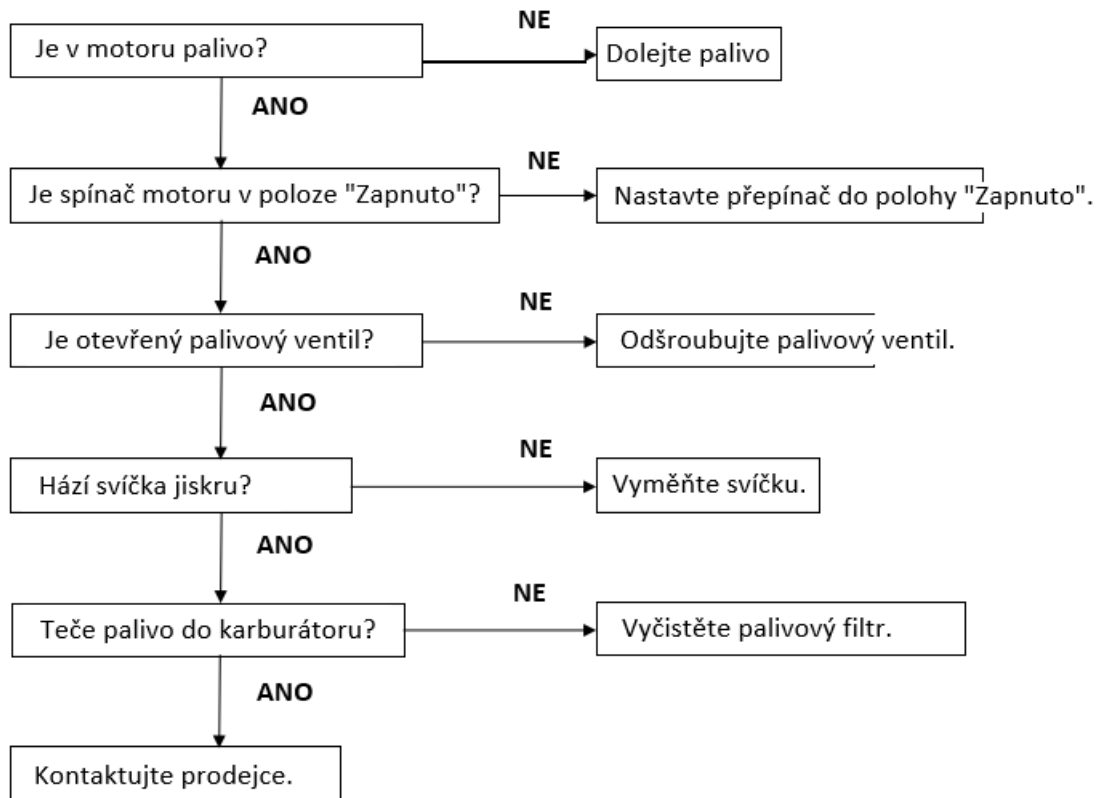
Je v motoru palivo?

NE

Dolejte palivo

ANO

Je spínač motoru v poloze "Zapnuto"?

NE

Nastavte přepínač do polohy "Zapnuto".

ANO

Je otevřený palivový ventil?

NE

Odšroubujte palivový ventil.

ANO

Hází svíčka jiskru?

NE

Vyměňte svíčku.

ANO

Teče palivo do karburátoru?

NE

Vyčistěte palivový filtr.

ANO

Kontaktujte prodejce.